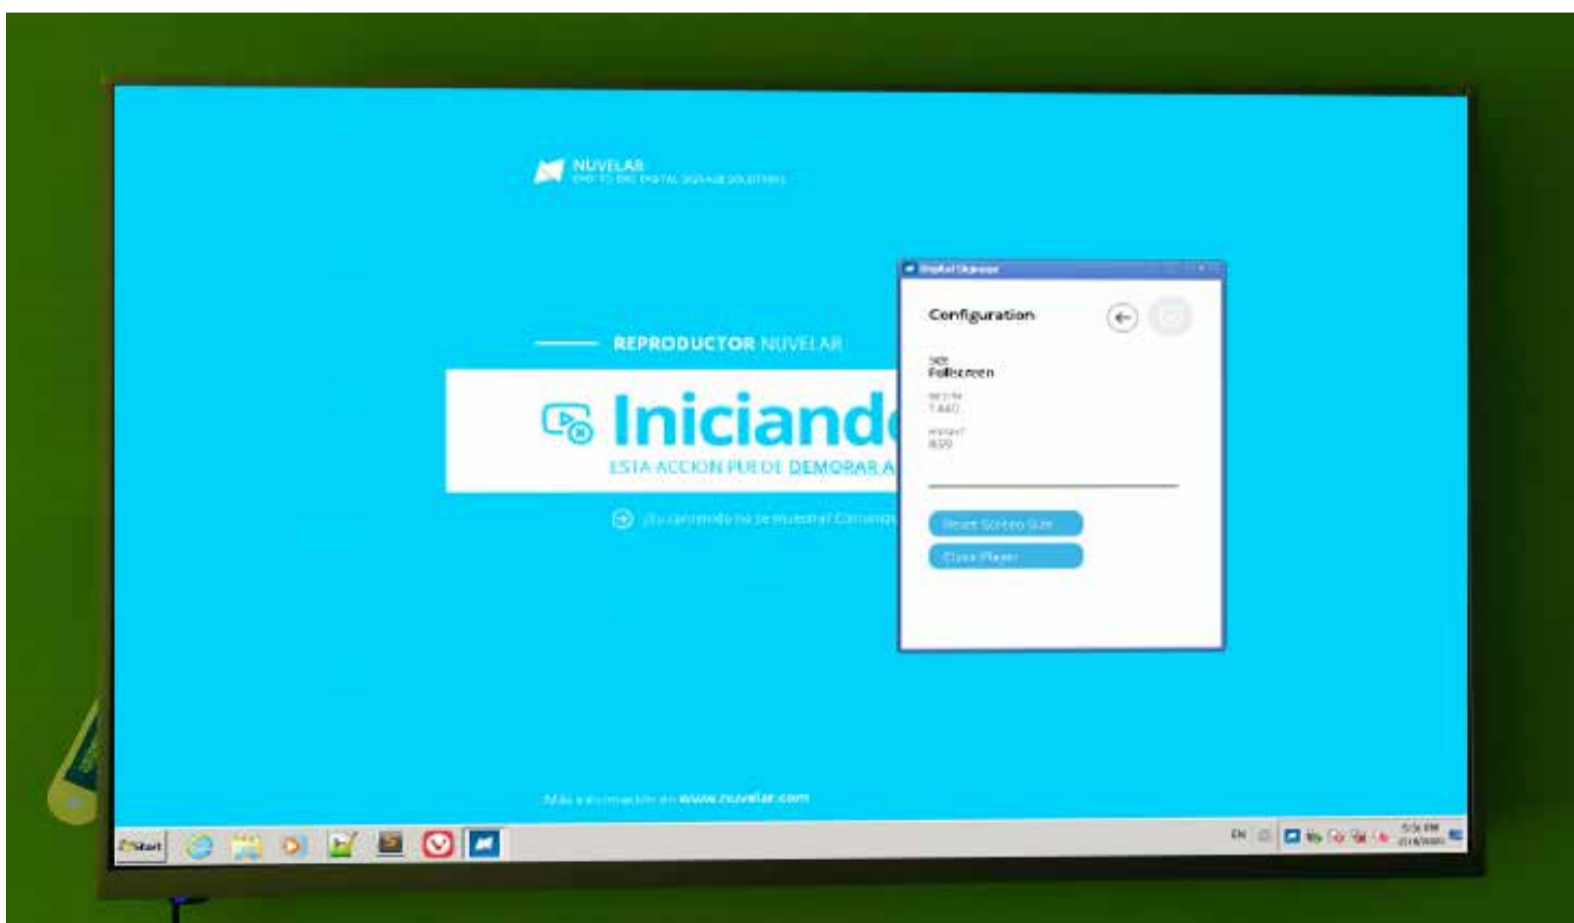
NUVELAR
END TO END DIGITAL SIGNAGE SOLUTIONS

REPRODUCTOR NUVELAR

Iniciand

ESTA ACCION PUEDE DEMORAR A

¿Su contenido no se muestra? Comuníq

Más información en www.nuvelar.com

Digital Signage

Configuration

Size
Fullscreen

WIDTH
1440

HEIGHT
820

Reset Screen Size

Close Player

Start

EN

5:36 PM
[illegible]